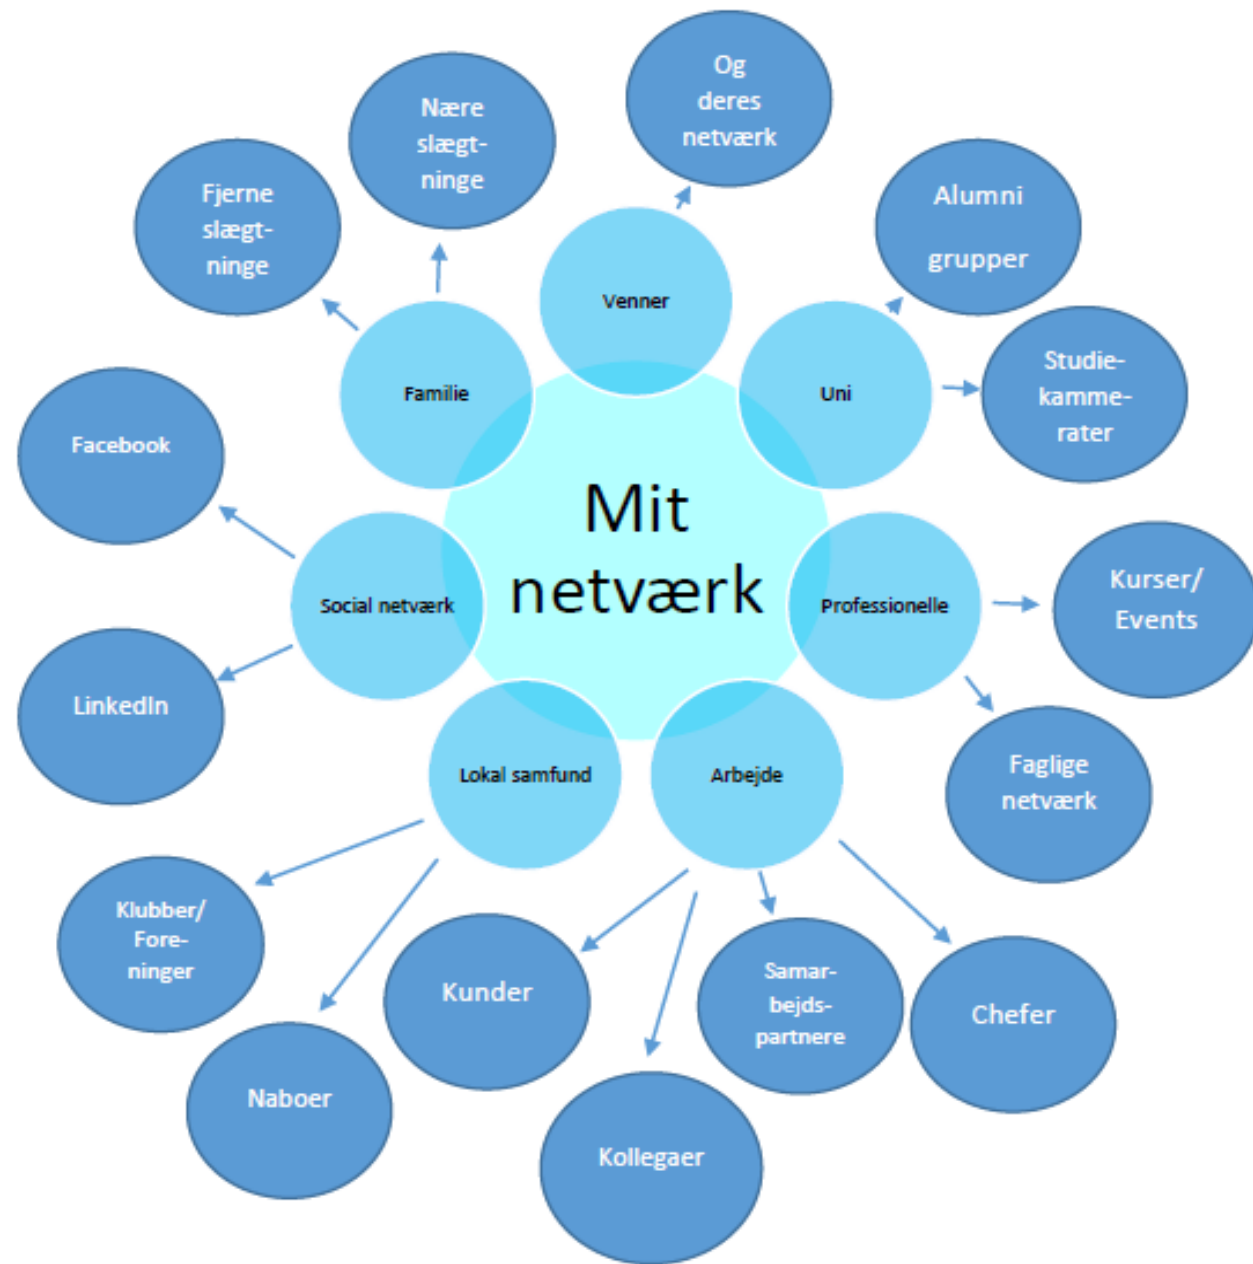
Mit netværk

Venner

Og deres netværk

Familie

Nære slægtninge

Fjerne slægtninge

Uni

Alumni grupper

Studiekammerater

Social netværk

Facebook

LinkedIn

Professionelle

Kurser/ Events

Faglige netværk

Lokal samfund

Klubber/ Foreninger

Naboer

Arbejde

Kunder

Kollegaer

Samarbejdspartnere

Chefer